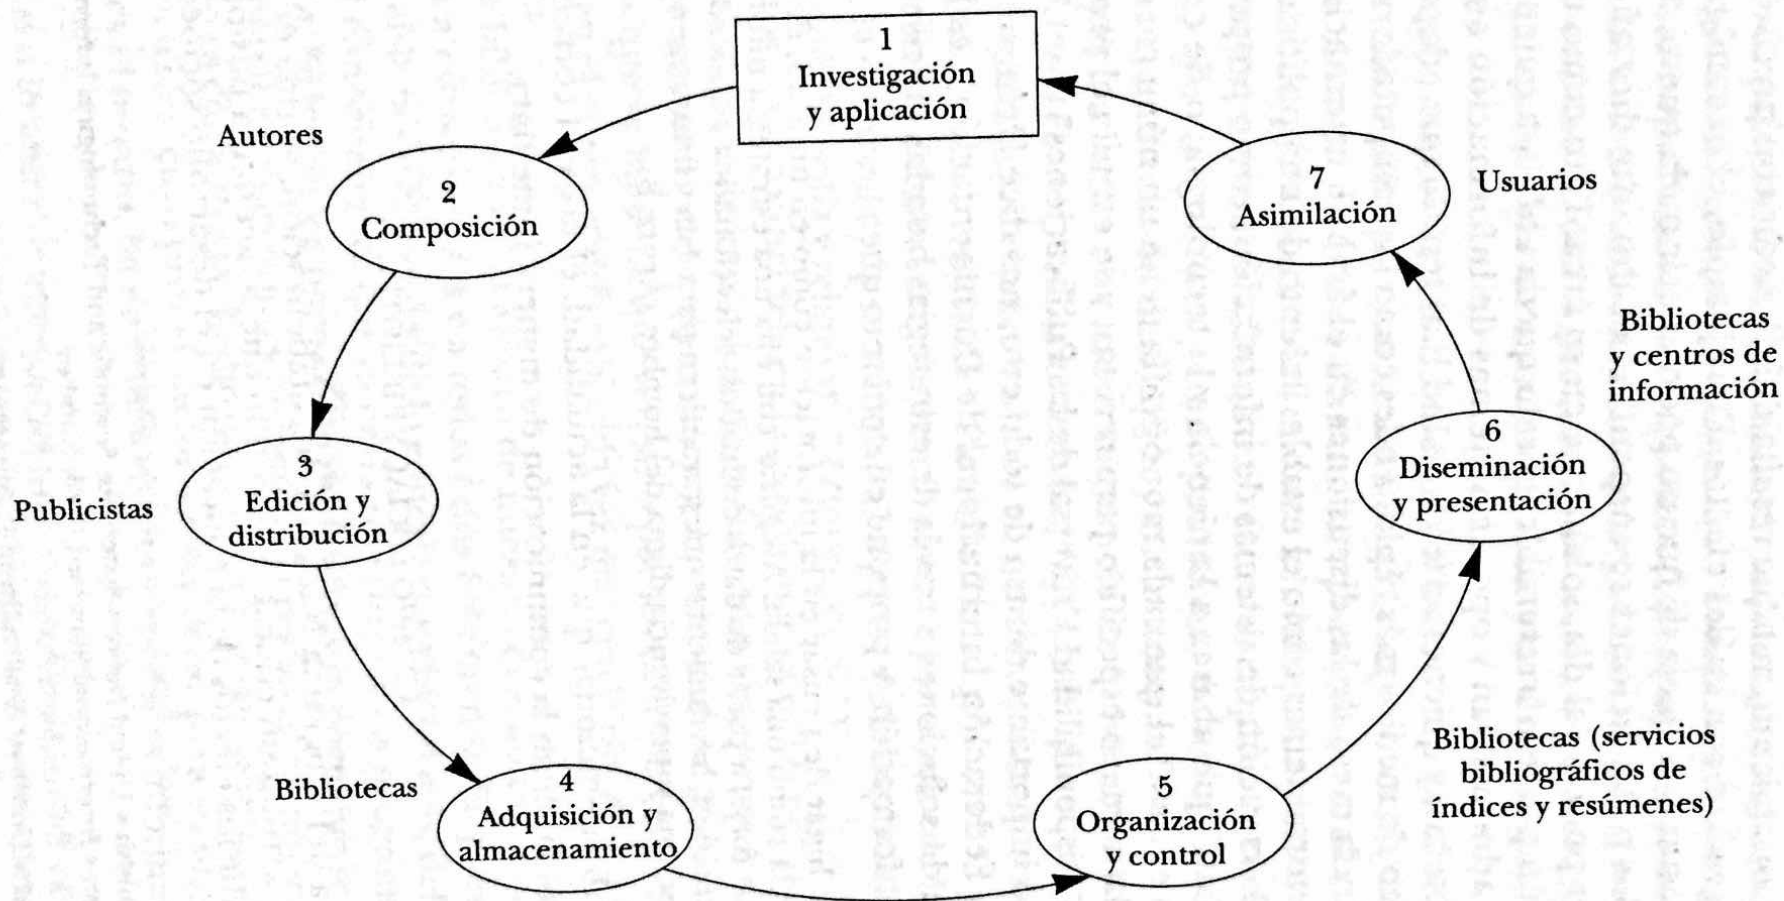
1
Investigación y aplicación

Autores

2
Composición

7
Asimilación

Usuarios

Bibliotecas y centros de información

6
Diseminación y presentación

3
Edición y distribución

Publicistas

Bibliotecas

4
Adquisición y almacenamiento

5
Organización y control

Bibliotecas (servicios bibliográficos de índices y resúmenes)